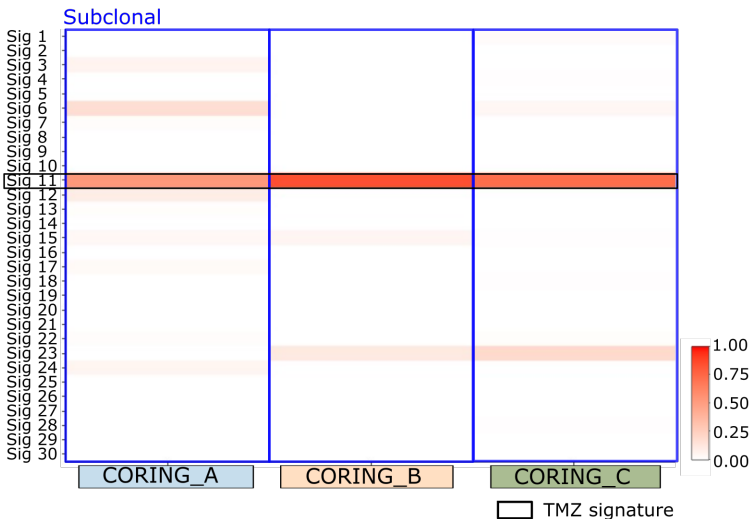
Subclonal

Sig 1
Sig 2
Sig 3
Sig 4
Sig 5
Sig 6
Sig 7
Sig 8
Sig 9
Sig 10
Sig 11
Sig 12
Sig 13
Sig 14
Sig 15
Sig 16
Sig 17
Sig 18
Sig 19
Sig 20
Sig 21
Sig 22
Sig 23
Sig 24
Sig 25
Sig 26
Sig 27
Sig 28
Sig 29
Sig 30

1.00
0.75
0.50
0.25
0.00

CORING_A
CORING_B
CORING_C

TMZ signature